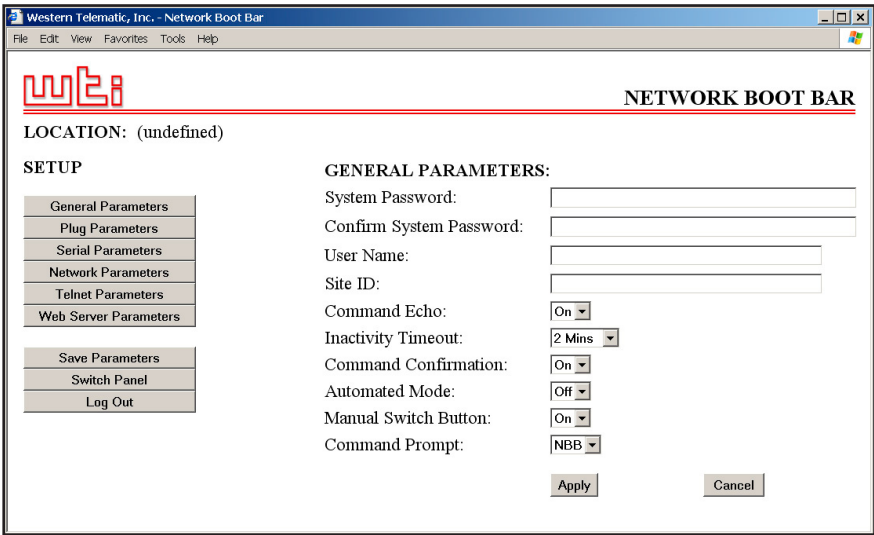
Western Telematic, Inc. - Network Boot Bar

File Edit View Favorites Tools Help

wti

NETWORK BOOT BAR

LOCATION: (undefined)

SETUP

General Parameters
Plug Parameters
Serial Parameters
Network Parameters
Telnet Parameters
Web Server Parameters

Save Parameters
Switch Panel
Log Out

GENERAL PARAMETERS:

System Password:
Confirm System Password:
User Name:
Site ID:
Command Echo: On
Inactivity Timeout: 2 Mins
Command Confirmation: On
Automated Mode: Off
Manual Switch Button: On
Command Prompt: NBB

Apply Cancel